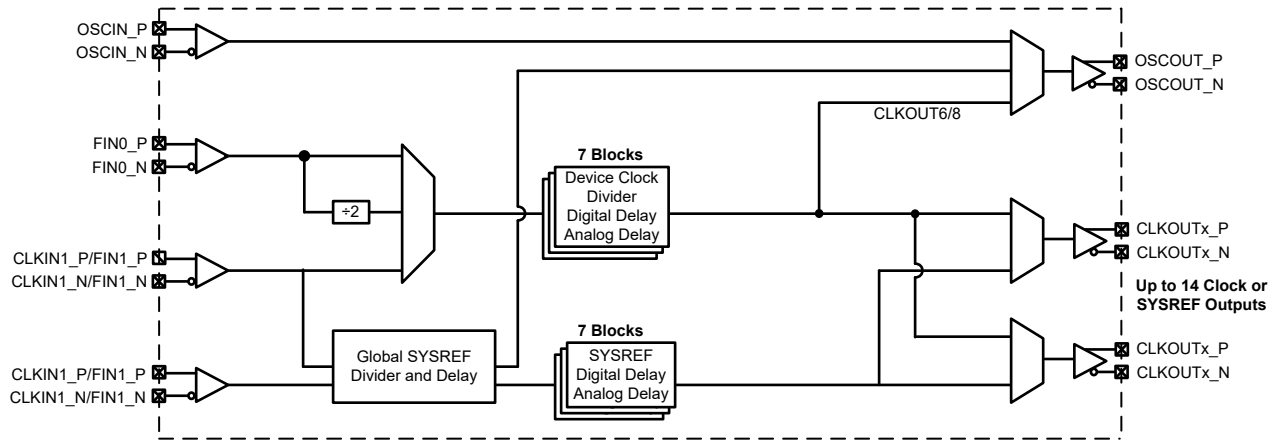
OSCIN_P
OSCIN_N

OSCOUT_P
OSCOUT_N

CLKOUT6/8

FIN0_P
FIN0_N

7 Blocks
Device Clock Divider Digital Delay Analog Delay

÷2

CLKIN1_P/FIN1_P
CLKIN1_N/FIN1_N

CLKOUTx_P
CLKOUTx_N

Up to 14 Clock or SYSREF Outputs

Global SYSREF Divider and Delay

7 Blocks
SYSREF Digital Delay Analog Delay

CLKIN1_P/FIN1_P
CLKIN1_N/FIN1_N

CLKOUTx_P
CLKOUTx_N